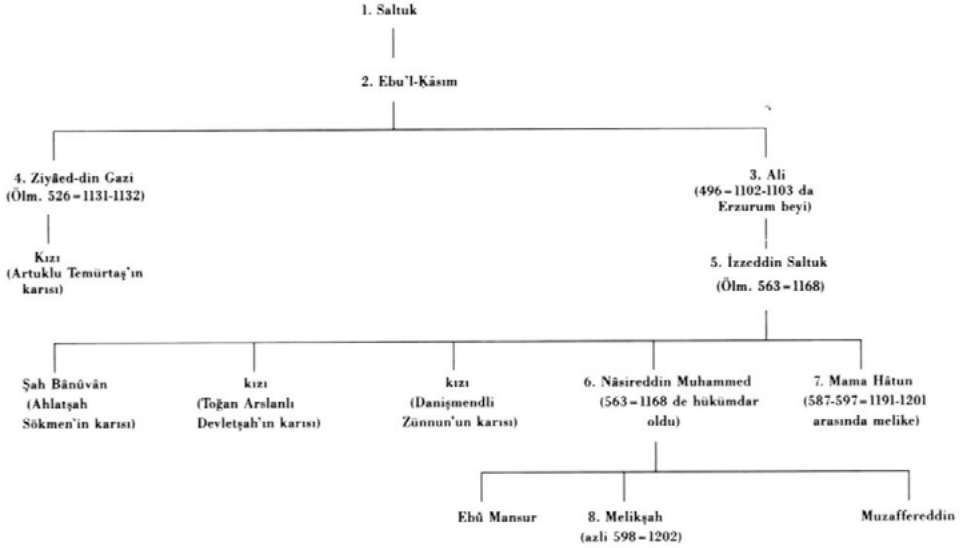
1. Saltuk

2. Ebu'l-Ḳāsım

4. Ziyâed-din Gazi (Ölm. 526 = 1131-1132)

3. Ali (496 = 1102-1103 da Erzurum beyi)

Kızı (Artuklu Temürtaş'ın karısı)

5. İzzeddin Saltuk (Ölm. 563 = 1168)

Şah Bânûvân (Ahlatşah Sökmen'in karısı)

kızı (Toğan Arslanlı Devletşah'ın karısı)

kızı (Danişmendli Zünnun'un karısı)

6. Nâsireddin Muhammed (563 = 1168 de hükümdar oldu)

7. Mama Hâtun (587-597 = 1191-1201 arasında melike)

Ebû Mansur

8. Melikşah (azli 598 = 1202)

Muzaffereddin